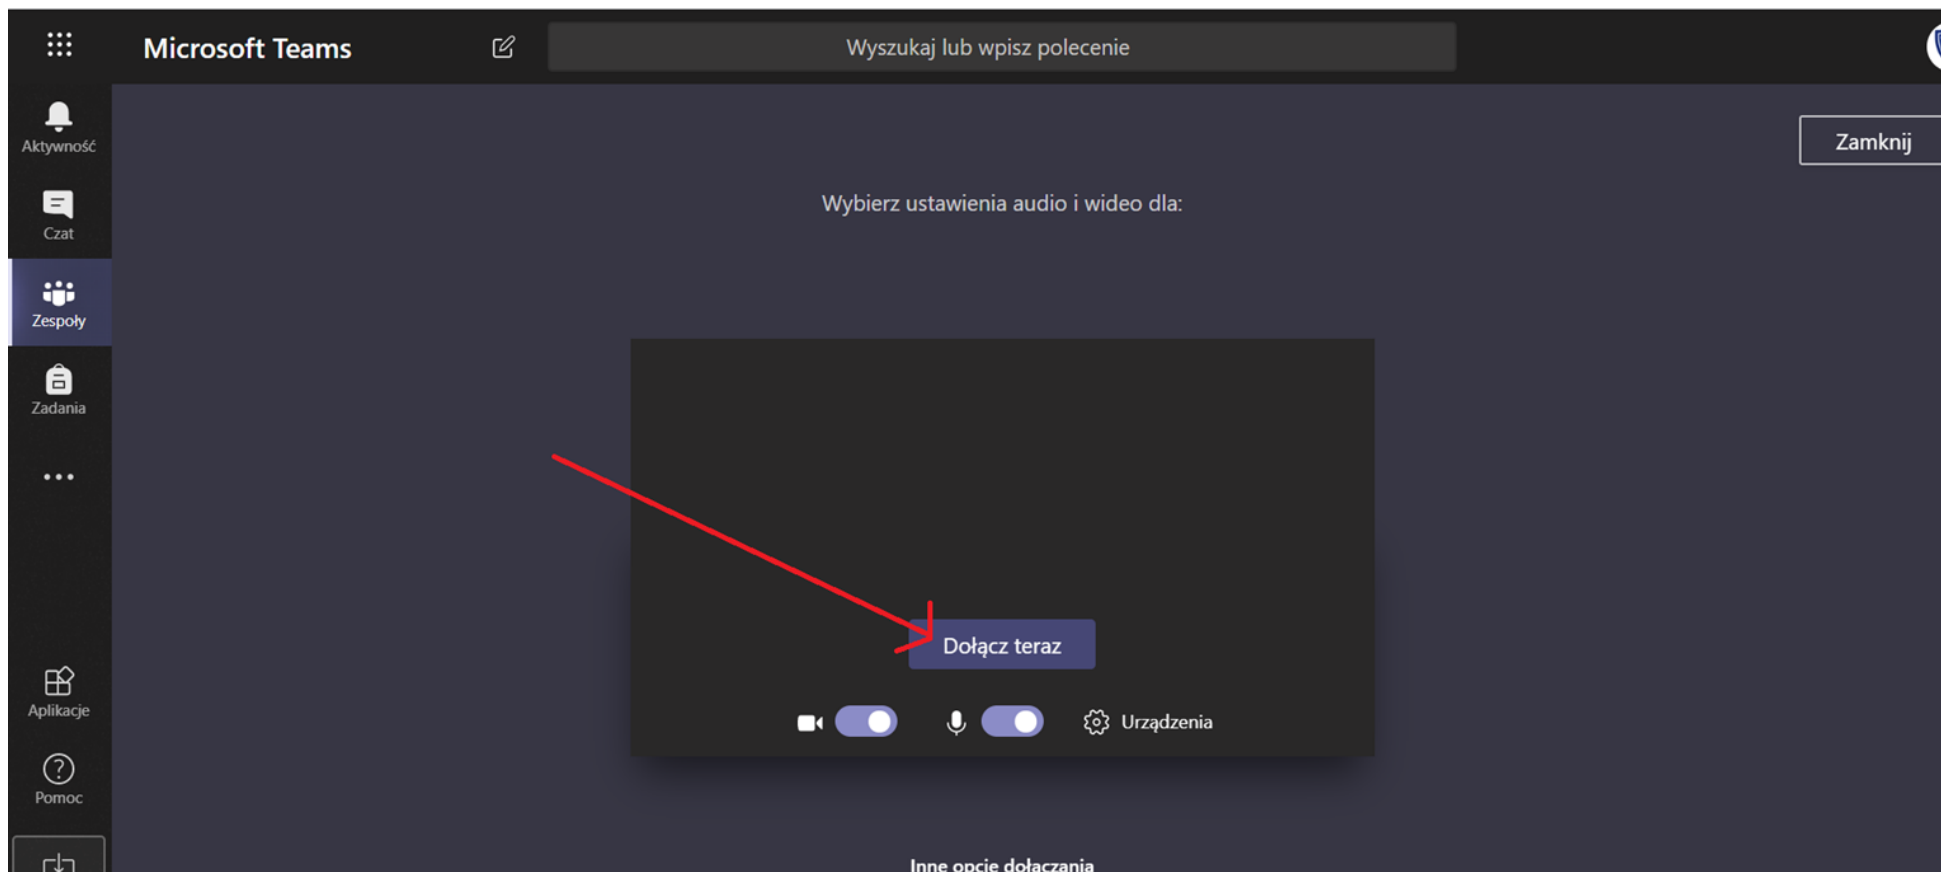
Microsoft Teams

Wyszukaj lub wpisz polecenie

Aktywność

Czat

Zespoły

Zadania

...

Aplikacje

Pomoc

Zamknij

Wybierz ustawienia audio i wideo dla:

Dołącz teraz

Urządzenia

Inne opcje dołączania